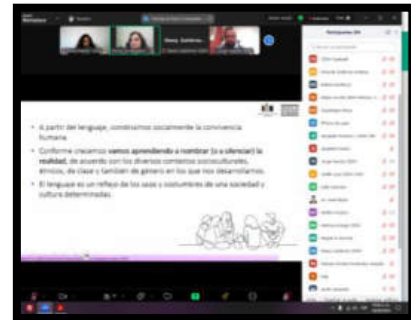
• A partir del lenguaje, construimos socialmente la convivencia humana.

• Conforme crecemos vamos aprendiendo a nombrar (o a silenciar) la realidad, de acuerdo con los diversos contextos socioculturales, étnicos, de clase y también de género en los que nos desarrollamos.

• El lenguaje es un reflejo de los usos y costumbres de una sociedad y cultura determinadas.

Participantes (94)